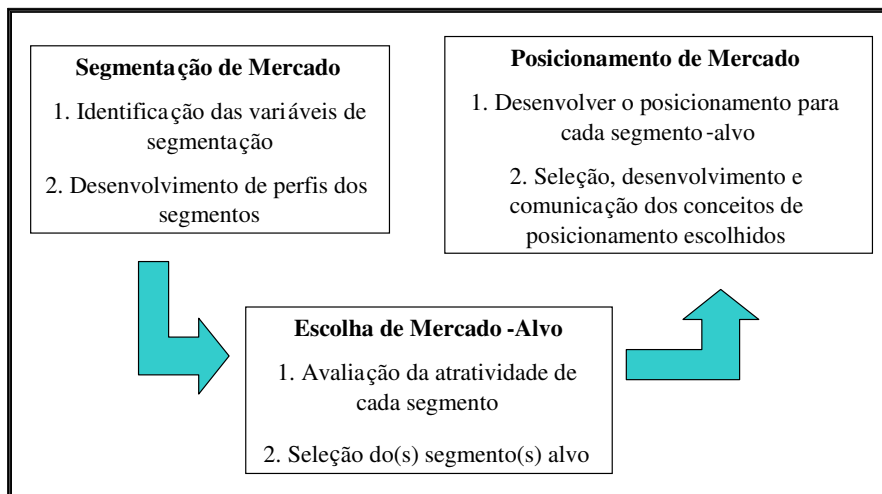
Segmentação de Mercado

1. Identificação das variáveis de segmentação

2. Desenvolvimento de perfis dos segmentos

Posicionamento de Mercado

1. Desenvolver o posicionamento para cada segmento-alvo

2. Seleção, desenvolvimento e comunicação dos conceitos de posicionamento escolhidos

Escolha de Mercado-Alvo

1. Avaliação da atratividade de cada segmento

2. Seleção do(s) segmento(s) alvo